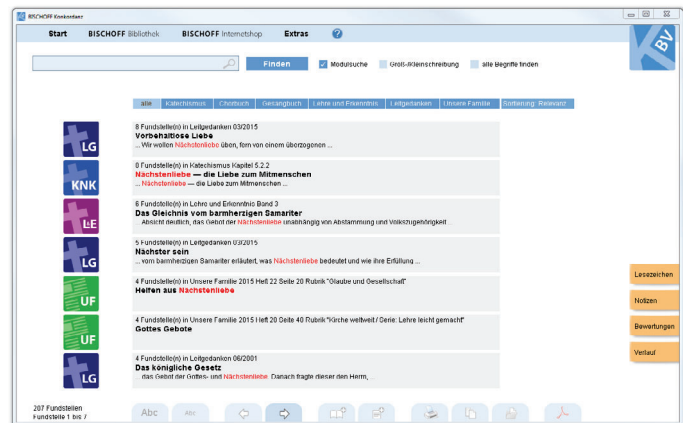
BISCHOFF Konkordanz

Start BISCHOFF Bibliothek BISCHOFF Internetshop Extras ?

BV

Finden Modulsuche Groß-/Kleinschreibung alle Begriffe finden

alle Katechismus Chorbuch Gesangbuch Lehre und Erkenntnis Leitgedanken Unsere Familie Sortierung: Relevanz

LG
8 Fundstelle(n) in Leitgedanken 03/2015
Vorbehaltlose Liebe
... Wir wollen Nächstenliebe üben, fern von einem überzogenen ...

KNK
8 Fundstelle(n) in Katechismus Kapitel 5.2.2
Nächstenliebe — die Liebe zum Mitmenschen
... Nächstenliebe — die Liebe zum Mitmenschen ...

LE
6 Fundstelle(n) in Lehre und Erkenntnis Band 3
Das Gleichnis vom barmherzigen Samariter
... Absicht deutlich, das Gebot der Nächstenliebe unabhängig von Abstammung und Volkszugehörigkeit ...

LG
5 Fundstelle(n) in Leitgedanken 03/2015
Nächster sein
... vom barmherzigen Samariter erläutert, was Nächstenliebe bedeutet und wie ihre Erfüllung ...

UF
4 Fundstelle(n) in Unsere Familie 2015 Heft 22 Seite 20 Rubrik "Glaube und Gesellschaft"
Helfen aus Nächstenliebe

UF
4 Fundstelle(n) in Unsere Familie 2015 Heft 20 Seite 40 Rubrik "Kirche weltweit / Serie: Lehre leicht gemacht"
Gottes Gebote

LG
4 Fundstelle(n) in Leitgedanken 06/2001
Das königliche Gesetz
... das Gebot der Gottes- und Nächstenliebe. Danach fragte dieser den Herrn, ...

Lesezeichen
Notizen
Bewertungen
Verlauf

207 Fundstellen
Fundstelle 1 bis 7

Abc Abc